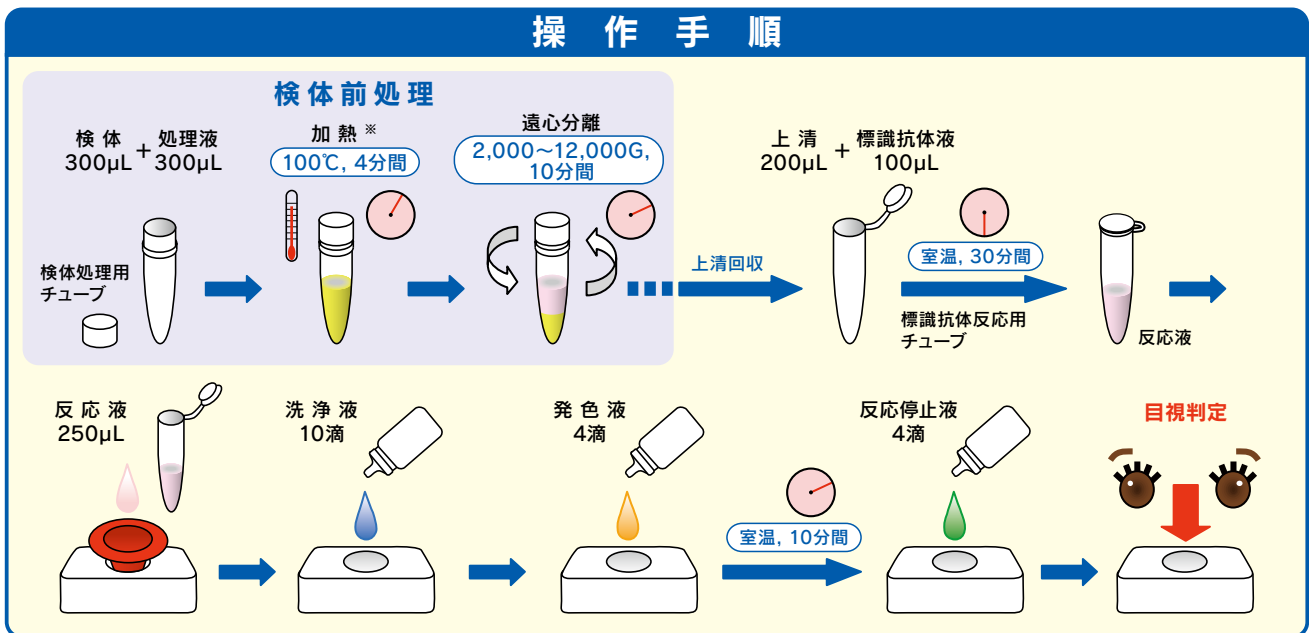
操 作 手 順

検体前処理

検 体 300μL + 処理液 300μL

検体処理用チューブ

加 熱 ※
100℃, 4分間

遠心分離
2,000～12,000G, 10分間

上清回収

上 清 200μL + 標識抗体液 100μL

室温, 30分間

標識抗体反応用チューブ

反応液

反 応 液 250μL

洗 浄 液 10滴

発 色 液 4滴

室温, 10分間

反応停止液 4滴

目視判定